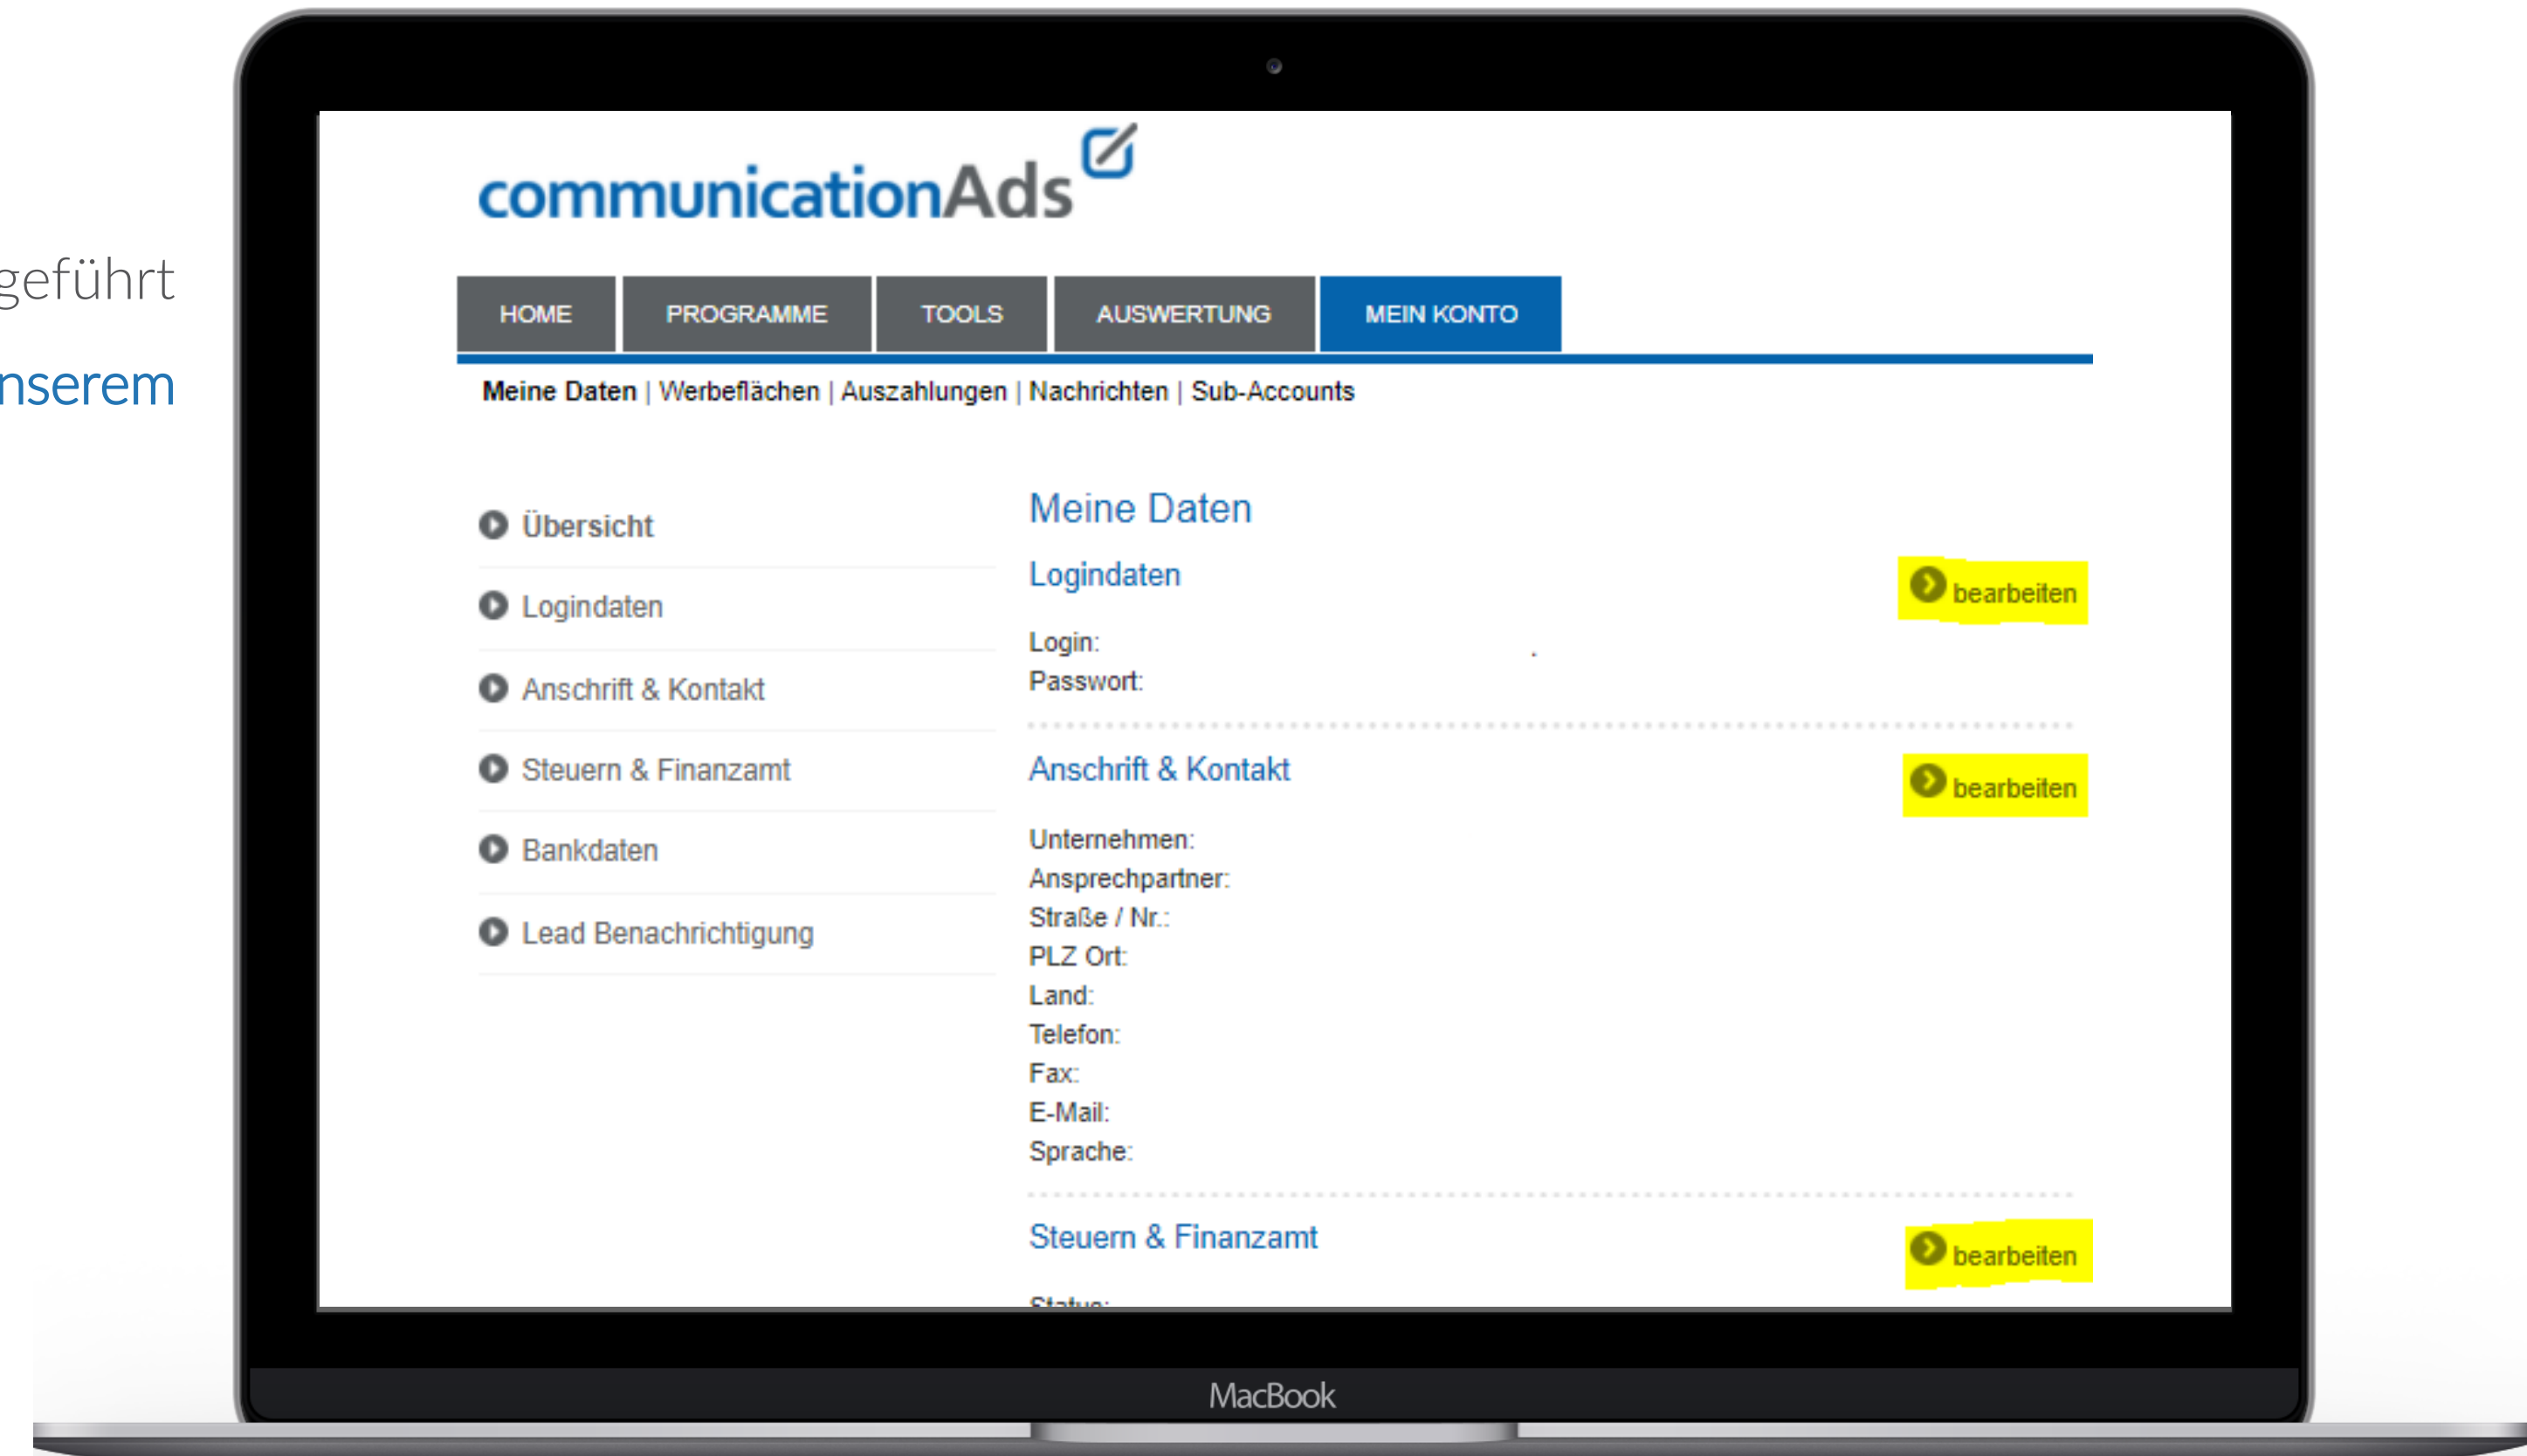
geführt

nserem

communicationAds

HOME | PROGRAMME | TOOLS | AUSWERTUNG | MEIN KONTO

Meine Daten | Werbeflächen | Auszahlungen | Nachrichten | Sub-Accounts

Übersicht

Logindaten

Anschrift & Kontakt

Steuern & Finanzamt

Bankdaten

Lead Benachrichtigung

Meine Daten

Logindaten

bearbeiten

Login:
Passwort:

Anschrift & Kontakt

bearbeiten

Unternehmen:
Ansprechpartner:
Straße / Nr.:
PLZ Ort:
Land:
Telefon:
Fax:
E-Mail:
Sprache:

Steuern & Finanzamt

bearbeiten

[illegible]

MacBook